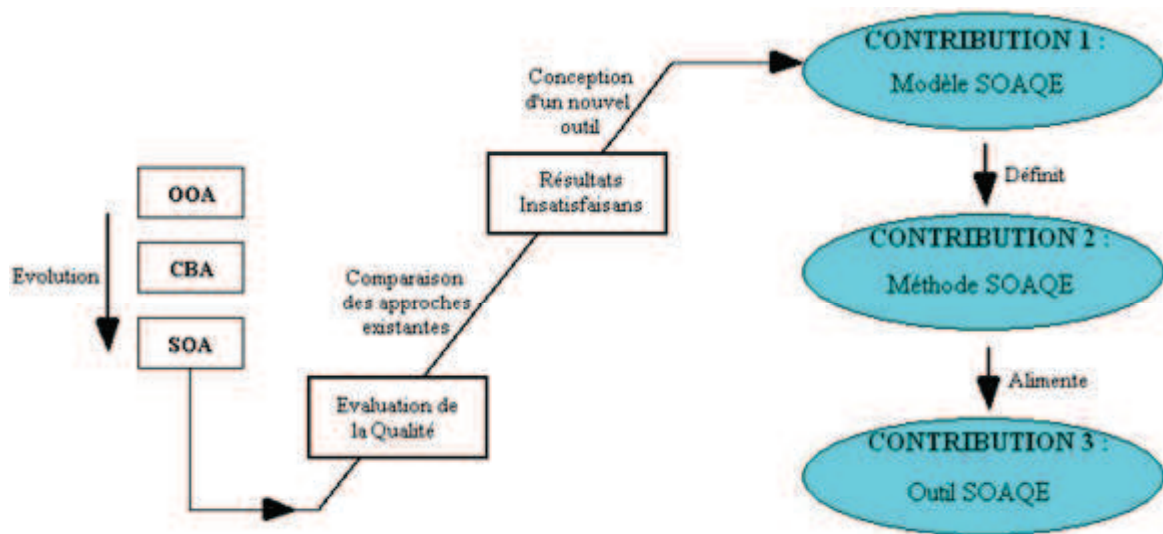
OOA

Evolution

CBA

SOA

Evaluation de la Qualité

Comparaison des approches existantes

Résultats Insatisfaisans

Conception d'un nouvel outil

CONTRIBUTION 1 :
Modèle SOAQE

Définit

CONTRIBUTION 2 :
Méthode SOAQE

Alimente

CONTRIBUTION 3 :
Outil SOAQE